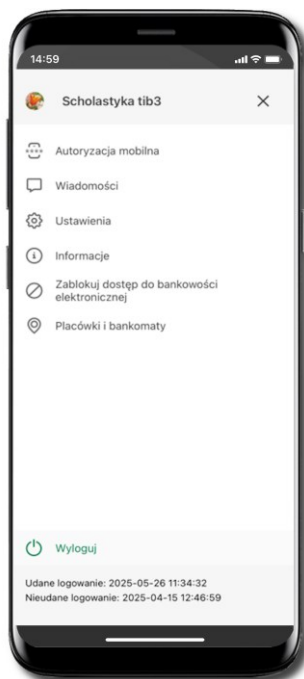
14:59

Scholastyka tib3

Autoryzacja mobilna

Wiadomości

Ustawienia

Informacje

Zablokuj dostęp do bankowości elektronicznej

Placówki i bankomaty

Wyloguj

Udane logowanie: 2025-05-26 11:34:32
Nieudane logowanie: 2025-04-15 12:46:59